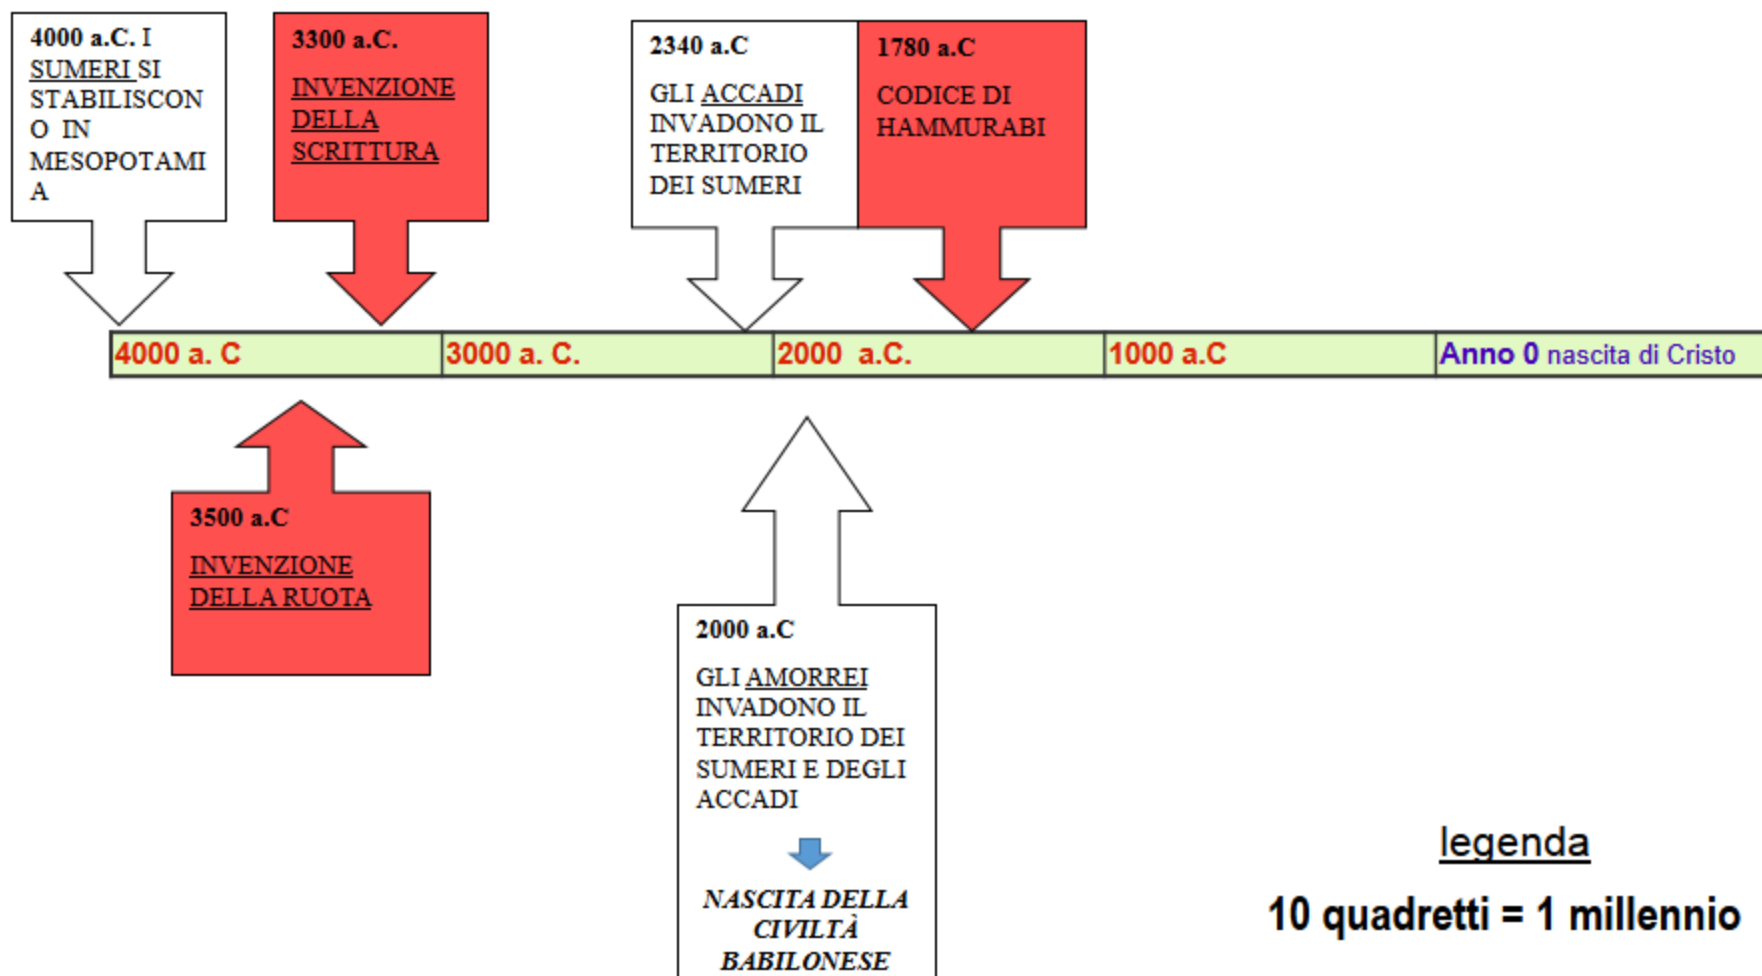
4000 a.C. I SUMERI SI STABILISCONO IN MESOPOTAMIA

3300 a.C.

INVENZIONE DELLA SCRITTURA

2340 a.C

GLI ACCADI INVADONO IL TERRITORIO DEI SUMERI

1780 a.C

CODICE DI HAMMURABI

| 4000 a. C | 3000 a. C. | 2000 a.C. | 1000 a.C | Anno 0 nascita di Cristo |
|---|---|---|---|---|

3500 a.C

INVENZIONE DELLA RUOTA

2000 a.C

GLI AMORREI INVADONO IL TERRITORIO DEI SUMERI E DEGLI ACCADI

NASCITA DELLA CIVILTÀ BABILONESE

legenda

10 quadretti = 1 millennio